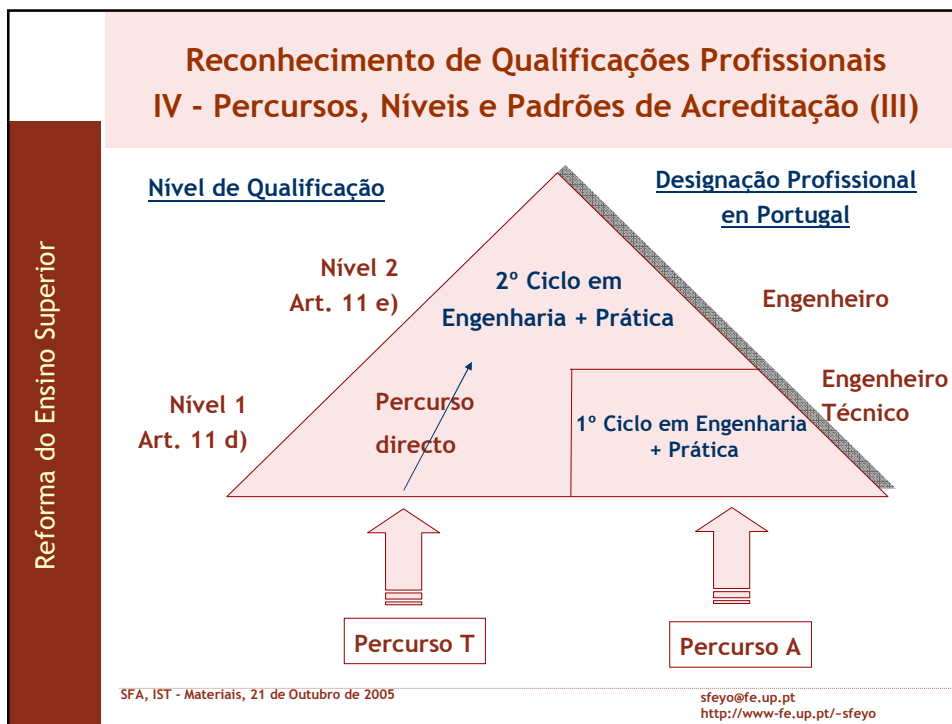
Reconhecimento de Qualificações Profissionais
IV - Percursos, Níveis e Padrões de Acreditação (III)

Reforma do Ensino Superior

Nível de Qualificação

Designação Profissional em Portugal

Nível 2
Art. 11 e)

2º Ciclo em Engenharia + Prática

Engenheiro

Nível 1
Art. 11 d)

Percurso directo

1º Ciclo em Engenharia + Prática

Engenheiro Técnico

Percurso T

Percurso A

SFA, IST - Materiais, 21 de Outubro de 2005

sfeyo@fe.up.pt
http://www-fe.up.pt/~sfeyo